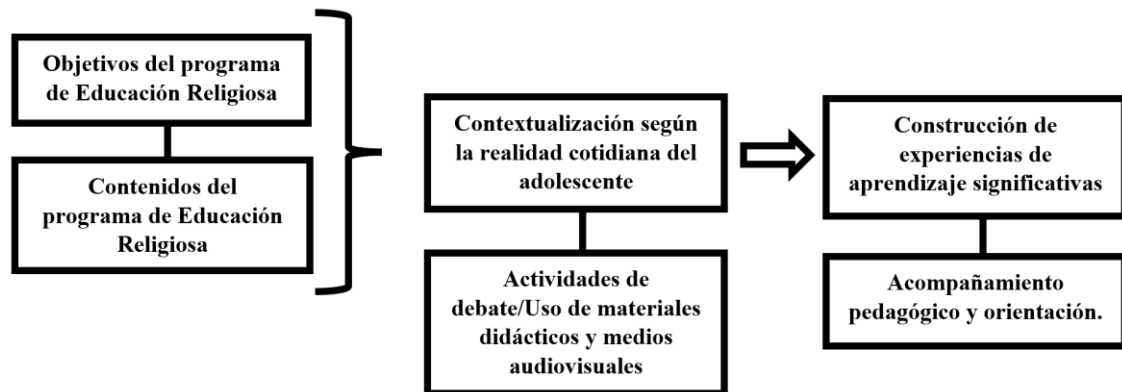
Objetivos del programa de Educación Religiosa

Contenidos del programa de Educación Religiosa

Contextualización según la realidad cotidiana del adolescente

Actividades de debate/Uso de materiales didácticos y medios audiovisuales

Construcción de experiencias de aprendizaje significativas

Acompañamiento pedagógico y orientación.